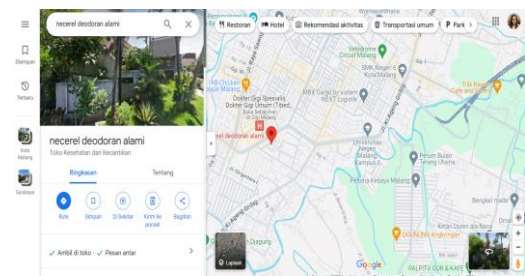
necerel deodoran alami

Disimpan

Terbaru

Kota Malang

Surabaya

necerel deodoran alami

Toko Kesehatan dan Kecantikan

Ringkasan

Tentang

Rute

Simpan

Di Sekitar

Kirim ke ponsel

Bagikan

✓ Ambil di toko · ✓ Pesan antar

Restoran

Hotel

Rekomendasi aktivitas

Transportasi umum

Park

Gelanggang Olah Raga Malang

SMK Negeri 6 Kota Malang

Dokter Gigi Spesialis Dokter Gigi Umum (Fixed...

MBK Gading (M Bengkel)

necerel deodoran alami

Universitas Negeri Malang

Perum Bulan Terang Utama

Perumnas Kelapa Malang

Ketan Siwet Lodang

Lapisan

Dagung

Google

Kampus 3

Jl. Ki Ageng Gribig

PALAPITU GOR & KAFE

Tak Kasih Cafe and Space

Jl. Danau Toba

Jl. Sri Jaya